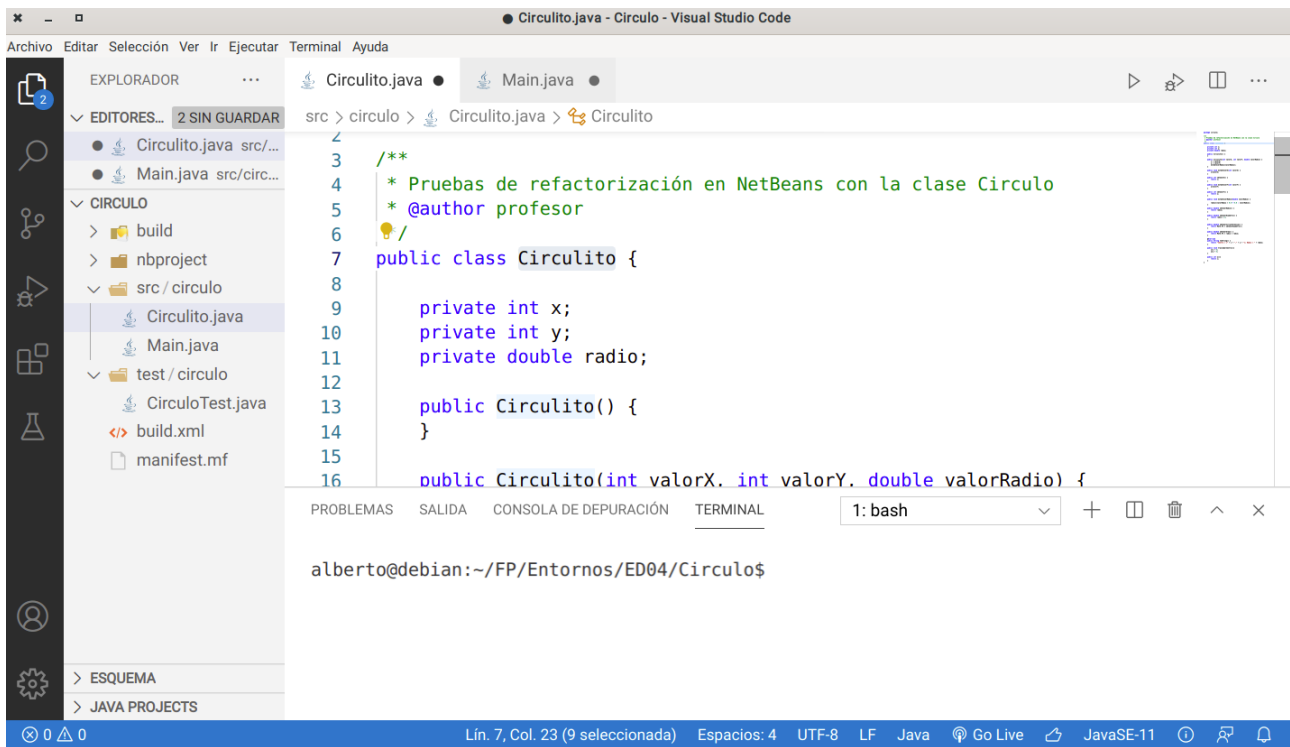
● Circulito.java - Circulo - Visual Studio Code

Archivo Editar Selección Ver Ir Ejecutar Terminal Ayuda

2

EXPLORADOR ...

EDITORES... 2 SIN GUARDAR

● Circulito.java src/...

● Main.java src/circ...

CIRCULO

build

nbproject

src / circulo

Circulito.java

Main.java

test / circulo

CirculoTest.java

build.xml

manifest.mf

ESQUEMA

JAVA PROJECTS

Circulito.java ● Main.java ●

src > circulo > Circulito.java > Circulito

```
2
3   /**
4    * Pruebas de refactorización en NetBeans con la clase Circulo
5    * @author profesor
6    */
7   public class Circulito {
8
9       private int x;
10      private int y;
11      private double radio;
12
13      public Circulito() {
14      }
15
16      public Circulito(int valorX, int valorY, double valorRadio) {
```

PROBLEMAS SALIDA CONSOLA DE DEPURACIÓN TERMINAL 1: bash

alberto@debian:~/FP/Entornos/ED04/Circulo$

⊗ 0 ⚠ 0 Lín. 7, Col. 23 (9 seleccionada) Espacios: 4 UTF-8 LF Java Go Live JavaSE-11